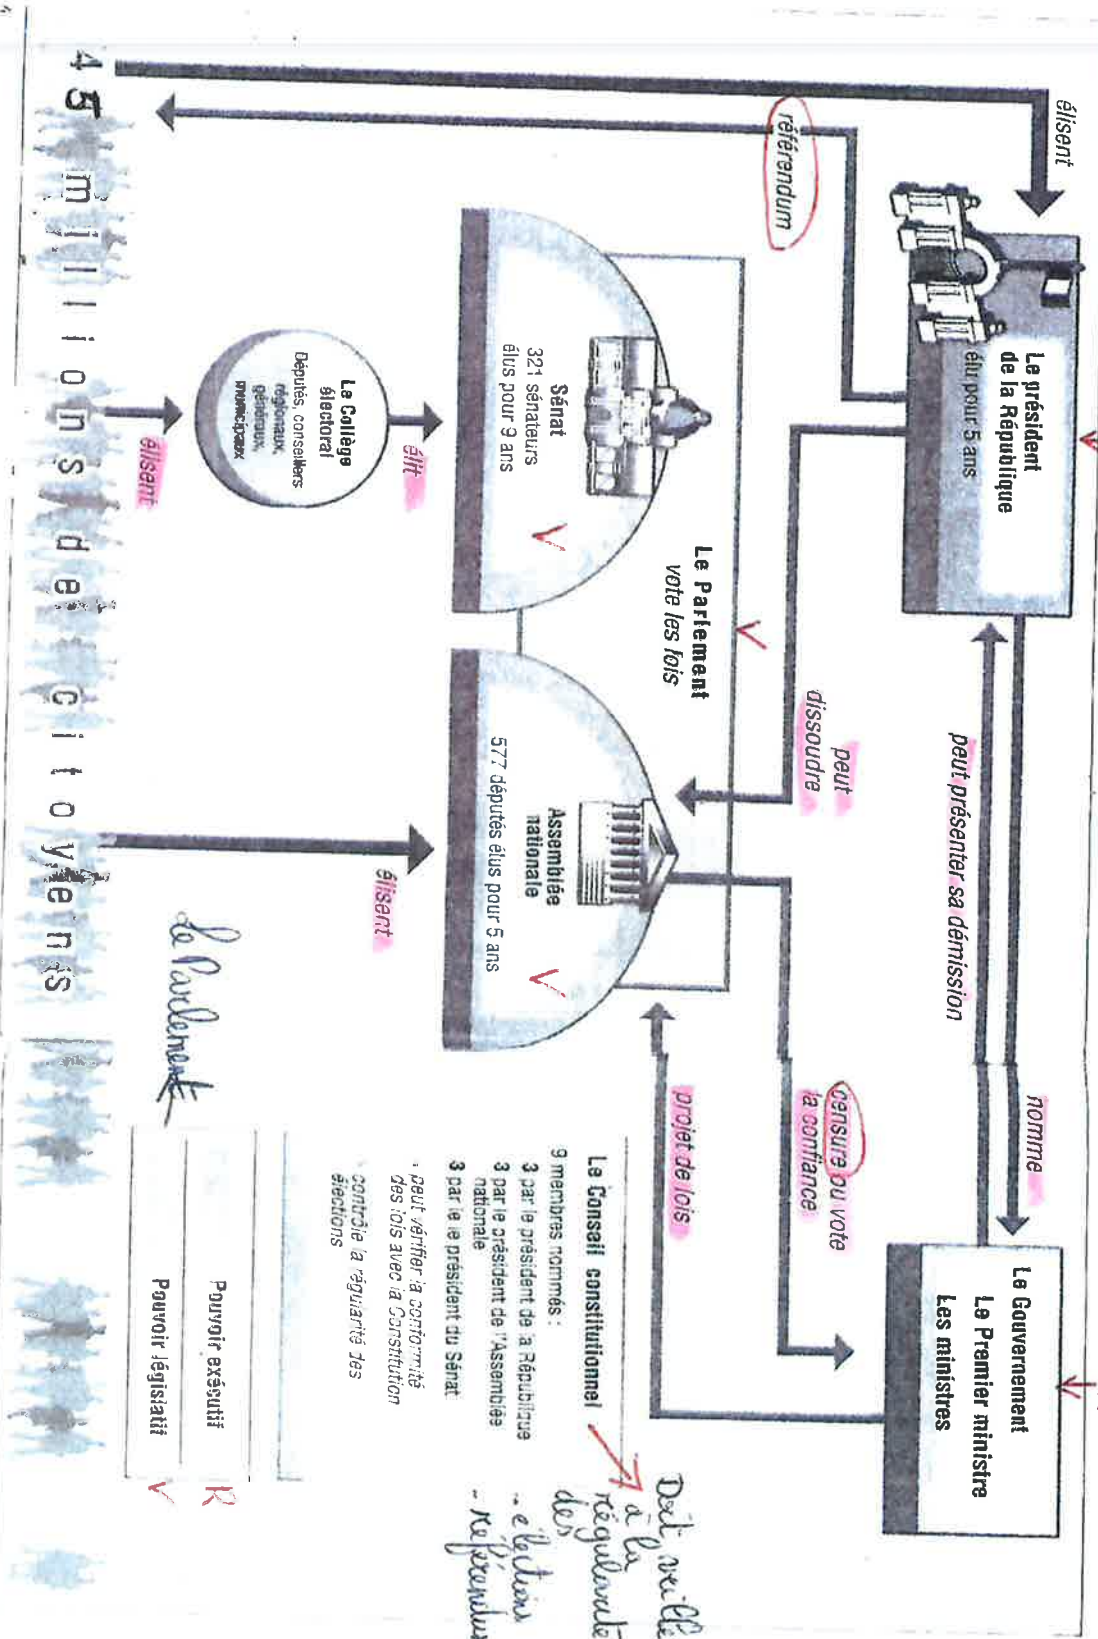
Le président de la République
élu pour 5 ans

élisent

référendum

Le Gouvernement
Le Premier ministre
Les ministres

nomme

peut présenter sa démission

peut dissoudre

censure ou vote la confiance

projet de lois

Le Parlement
vote les lois

Sénat
321 sénateurs
élus pour 9 ans

Assemblée nationale
577 députés élus pour 5 ans

élit

Le Collège électoral
Députés, conseillers régionaux, généraux, municipaux

élisent

élisent

Le Conseil constitutionnel
9 membres nommés :
3 par le président de la République
3 par le président de l'Assemblée nationale
3 par le président du Sénat
- peut vérifier la conformité des lois avec la Constitution
- contrôle la régularité des élections

Doit veiller à la régularité des
- élections
- référendum

Pouvoir exécutif R
Pouvoir législatif V

le Parlement

45 millions de citoyens